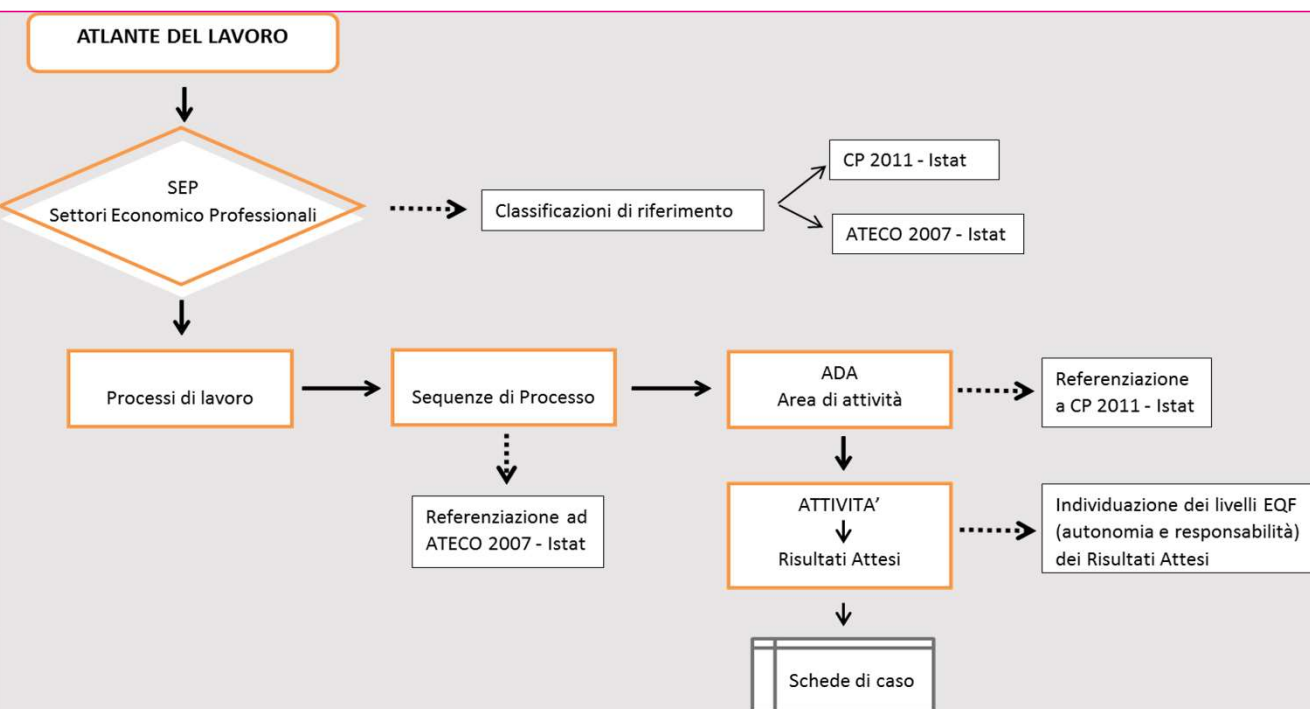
ATLANTE DEL LAVORO

SEP
Settori Economico Professionali

Classificazioni di riferimento

CP 2011 - Istat

ATECO 2007 - Istat

Processi di lavoro

Sequenze di Processo

ADA
Area di attività

Referenziazione a CP 2011 - Istat

Referenziazione ad ATECO 2007 - Istat

ATTIVITA'
Risultati Attesi

Individuazione dei livelli EQF (autonomia e responsabilità) dei Risultati Attesi

Schede di caso